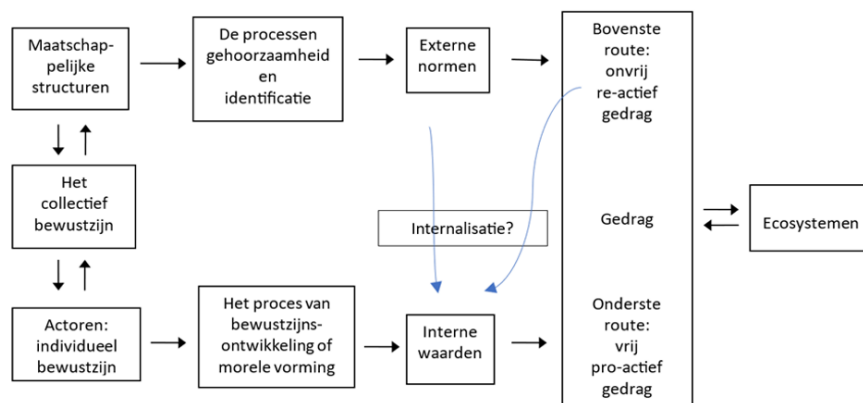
Maatschappelijke structuren

De processen gehoorzaamheid en identificatie

Externe normen

Bovenste route: onvrij re-actief gedrag

Het collectief bewustzijn

Internalisatie?

Gedrag

Ecosystemen

Actoren: individueel bewustzijn

Het proces van bewustzijnsontwikkeling of morele vorming

Interne waarden

Onderste route: vrij pro-actief gedrag